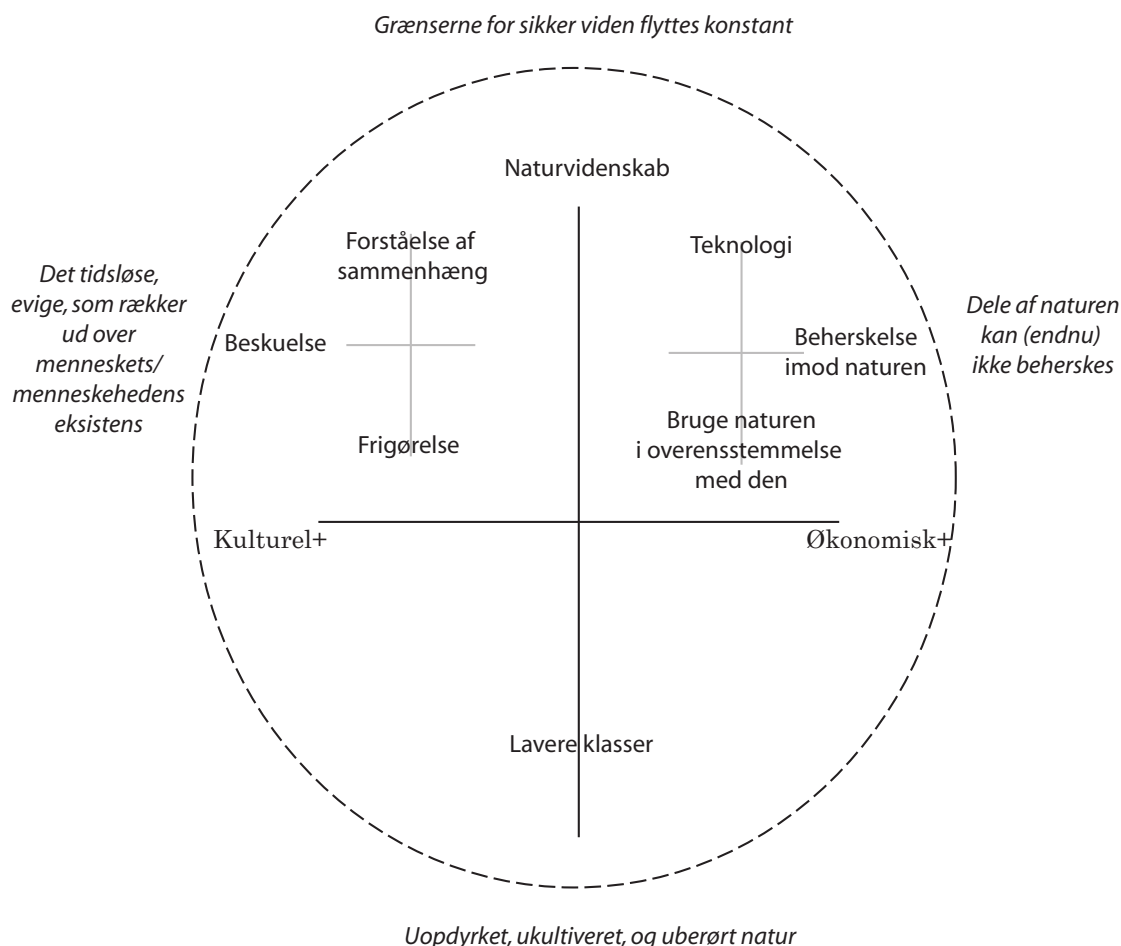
Grænserne for sikker viden flyttes konstant

Naturvidenskab

Det tidsløse, evige, som rækker ud over menneskets/ menneskehedens eksistens

Forståelse af sammenhæng

Beskuelse

Frigørelse

Teknologi

Beherskelse imod naturen

Bruge naturen i overensstemmelse med den

Dele af naturen kan (endnu) ikke beherskes

Kulturel+

Økonomisk+

Lavere klasser

Uopdyrket, ukultiveret, og uberørt natur